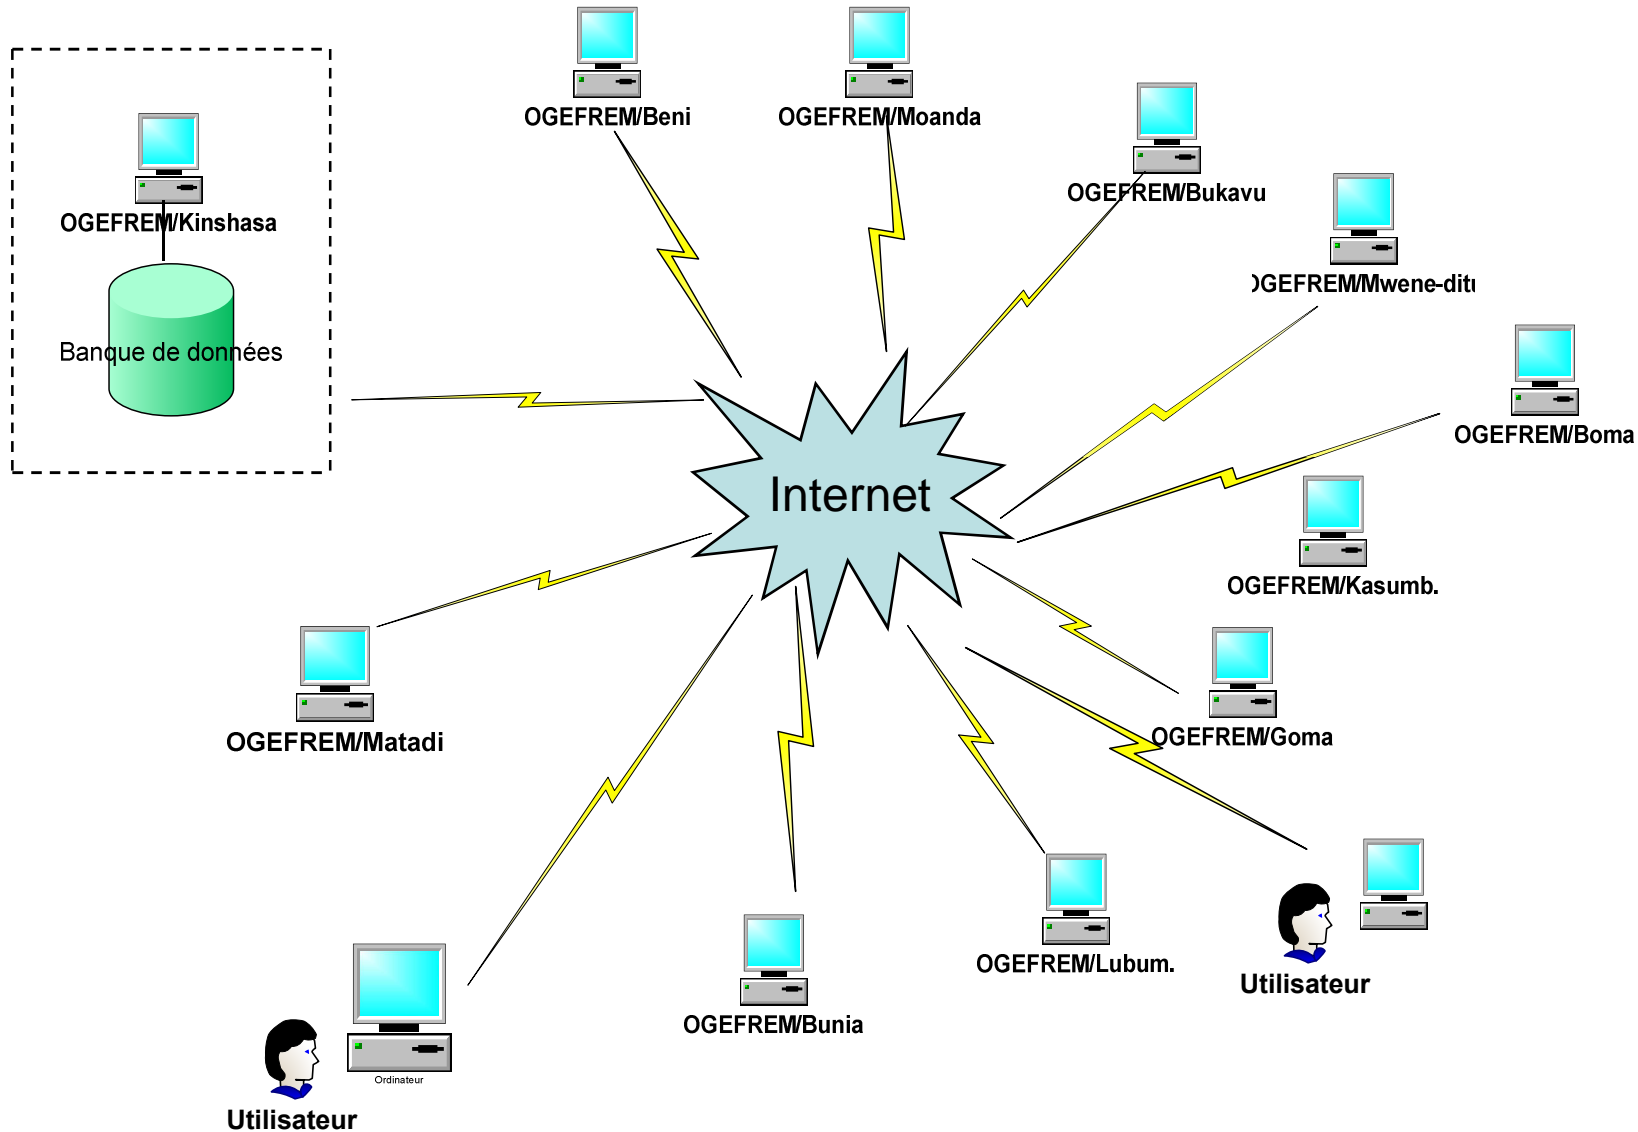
OGEFREM/Beni

OGEFREM/Moanda

OGEFREM/Kinshasa

Banque de données

OGEFREM/Bukavu

OGEFREM/Mwene-ditu

OGEFREM/Boma

Internet

OGEFREM/Kasumb.

OGEFREM/Matadi

OGEFREM/Goma

OGEFREM/Lubum.

Utilisateur

OGEFREM/Bunia

Ordinateur

Utilisateur